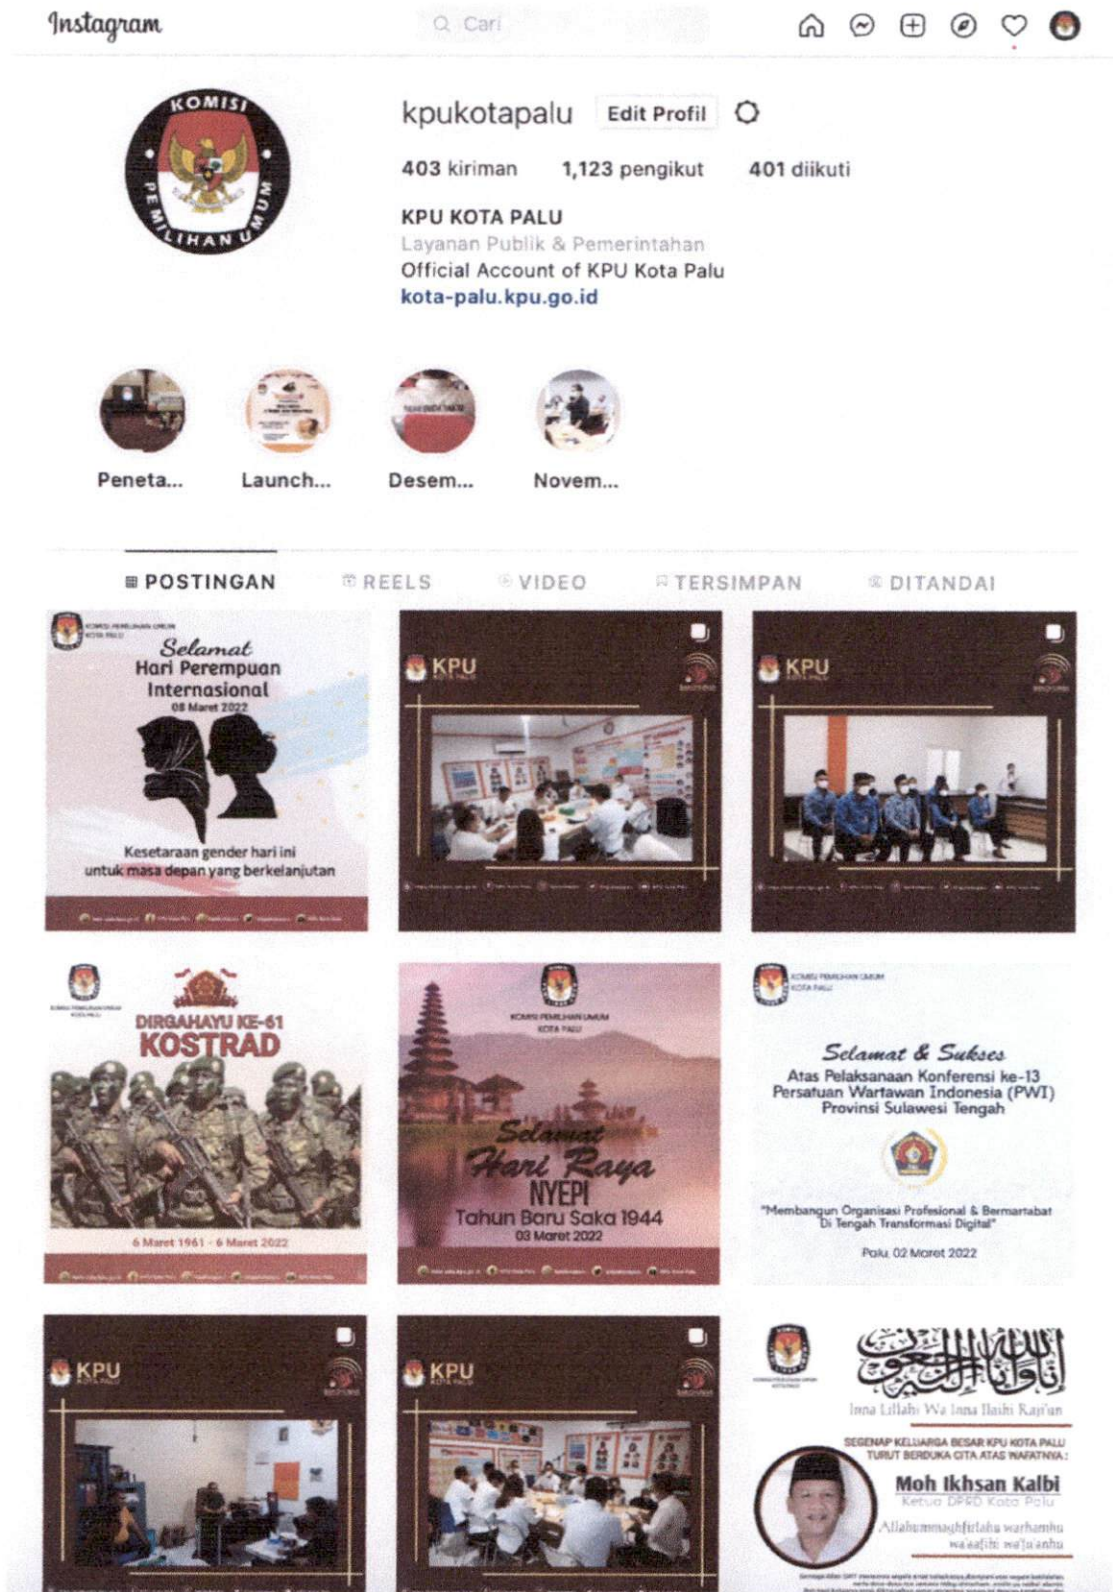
Instagram

Cari

KOMISI PEMILIHAN UMUM

kpukotapalu Edit Profil

403 kiriman 1,123 pengikut 401 diikuti

KPU KOTA PALU
Layanan Publik & Pemerintahan
Official Account of KPU Kota Palu
kota-palu.kpu.go.id

Peneta... Launch... Desem... Novem...

POSTINGAN REELS VIDEO TERSIMPAN DITANDAI

KOMISI PEMILIHAN UMUM KOTA PALU
Selamat Hari Perempuan Internasional
08 Maret 2022
Kesetaraan gender hari ini untuk masa depan yang berkelanjutan

KPU KOTA PALU

KPU KOTA PALU

KOMISI PEMILIHAN UMUM KOTA PALU
DIRGAHAYU KE-61 KOSTRAD
6 Maret 1961 - 6 Maret 2022

KOMISI PEMILIHAN UMUM KOTA PALU
Selamat Hari Raya NYEPI
Tahun Baru Saka 1944
03 Maret 2022

KOMISI PEMILIHAN UMUM KOTA PALU
Selamat & Sukses
Atas Pelaksanaan Konferensi ke-13 Persatuan Wartawan Indonesia (PWI) Provinsi Sulawesi Tengah
"Membangun Organisasi Profesional & Bermartabat Di Tengah Transformasi Digital"
Palu, 02 Maret 2022

KPU KOTA PALU

KPU KOTA PALU

إنا لله وإنا إليه راجعون
Inna Lillahi Wa Inna Ilaihi Raji'un
SEGENAP KELUARGA BESAR KPU KOTA PALU TURUT BERDUKA CITA ATAS WAFATNYA :
Moh Ikhsan Kalbi
Ketua DPRD Kota Palu
Allahummaghfirlahu warhamhu wa'afihi wa'fu'anhu
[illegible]